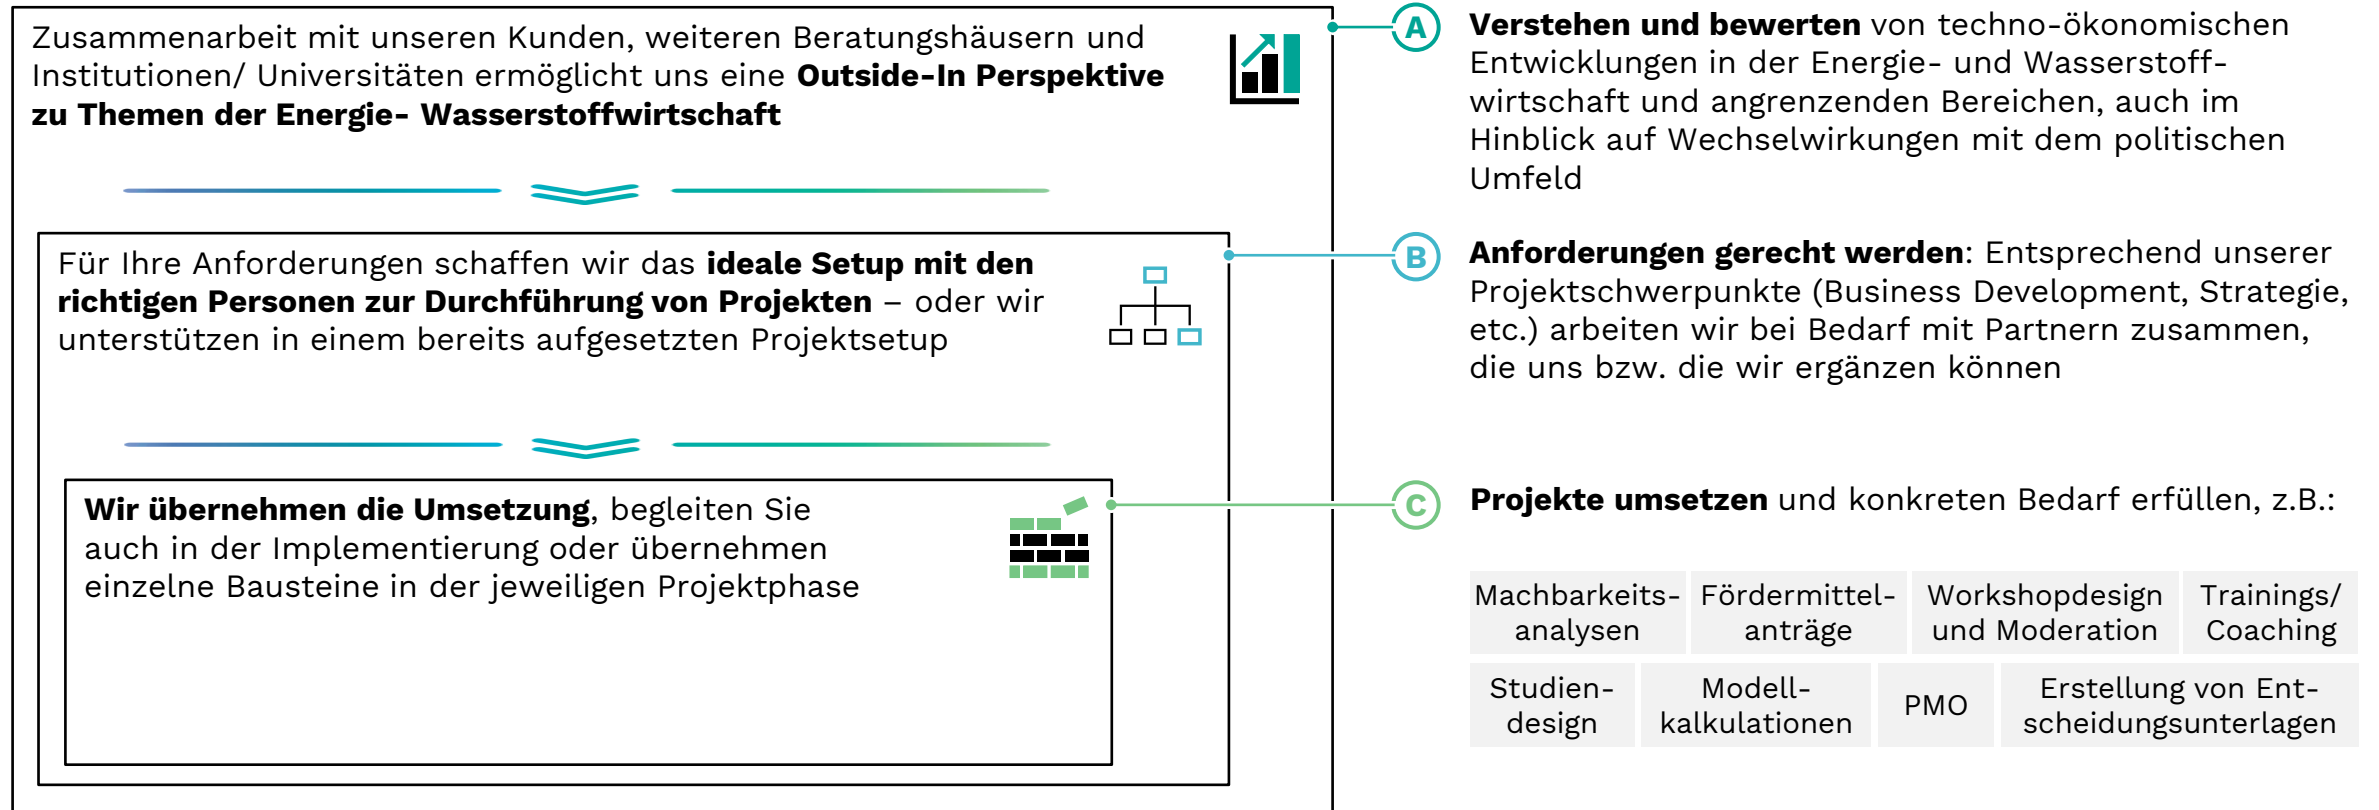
Zusammenarbeit mit unseren Kunden, weiteren Beratungshäusern und Institutionen/ Universitäten ermöglicht uns eine **Outside-In Perspektive zu Themen der Energie- Wasserstoffwirtschaft**

Für Ihre Anforderungen schaffen wir das **ideale Setup mit den richtigen Personen zur Durchführung von Projekten** – oder wir unterstützen in einem bereits aufgesetzten Projektsetup

**Wir übernehmen die Umsetzung**, begleiten Sie auch in der Implementierung oder übernehmen einzelne Bausteine in der jeweiligen Projektphase

A **Verstehen und bewerten** von techno-ökonomischen Entwicklungen in der Energie- und Wasserstoffwirtschaft und angrenzenden Bereichen, auch im Hinblick auf Wechselwirkungen mit dem politischen Umfeld

B **Anforderungen gerecht werden**: Entsprechend unserer Projektschwerpunkte (Business Development, Strategie, etc.) arbeiten wir bei Bedarf mit Partnern zusammen, die uns bzw. die wir ergänzen können

C **Projekte umsetzen** und konkreten Bedarf erfüllen, z.B.:

| Machbarkeitsanalysen | Fördermittelanträge | Workshopdesign und Moderation | Trainings/ Coaching |
|---|---|---|---|
| Studiendesign | Modellkalkulationen | PMO | Erstellung von Entscheidungsunterlagen |